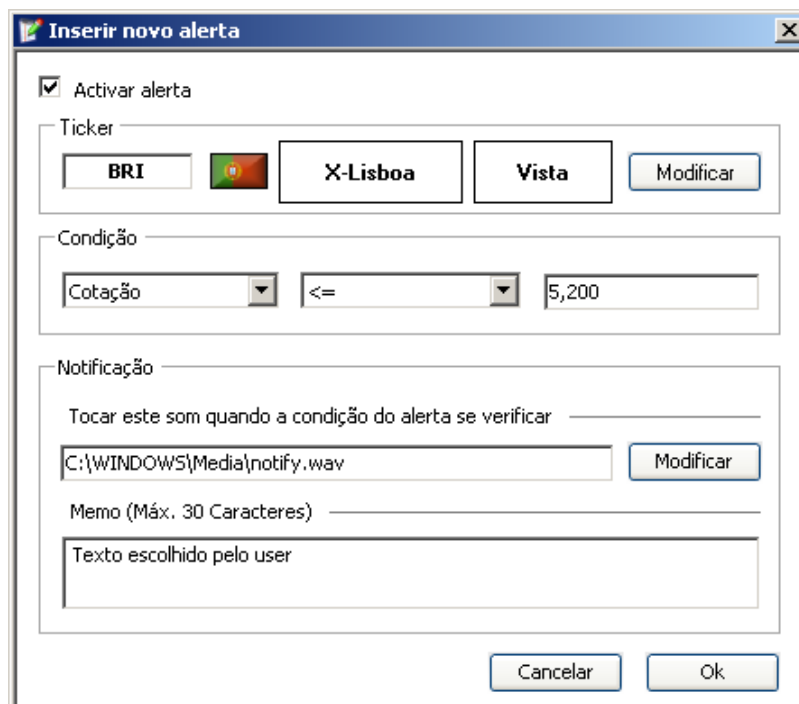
Inserir novo alerta

Activar alerta

Ticker

BRI

X-Lisboa

Vista

Modificar

Condição

Cotação

<=

5,200

Notificação

Tocar este som quando a condição do alerta se verificar

C:\WINDOWS\Media\notify.wav

Modificar

Memo (Máx. 30 Caracteres)

Texto escolhido pelo user

Cancelar

Ok